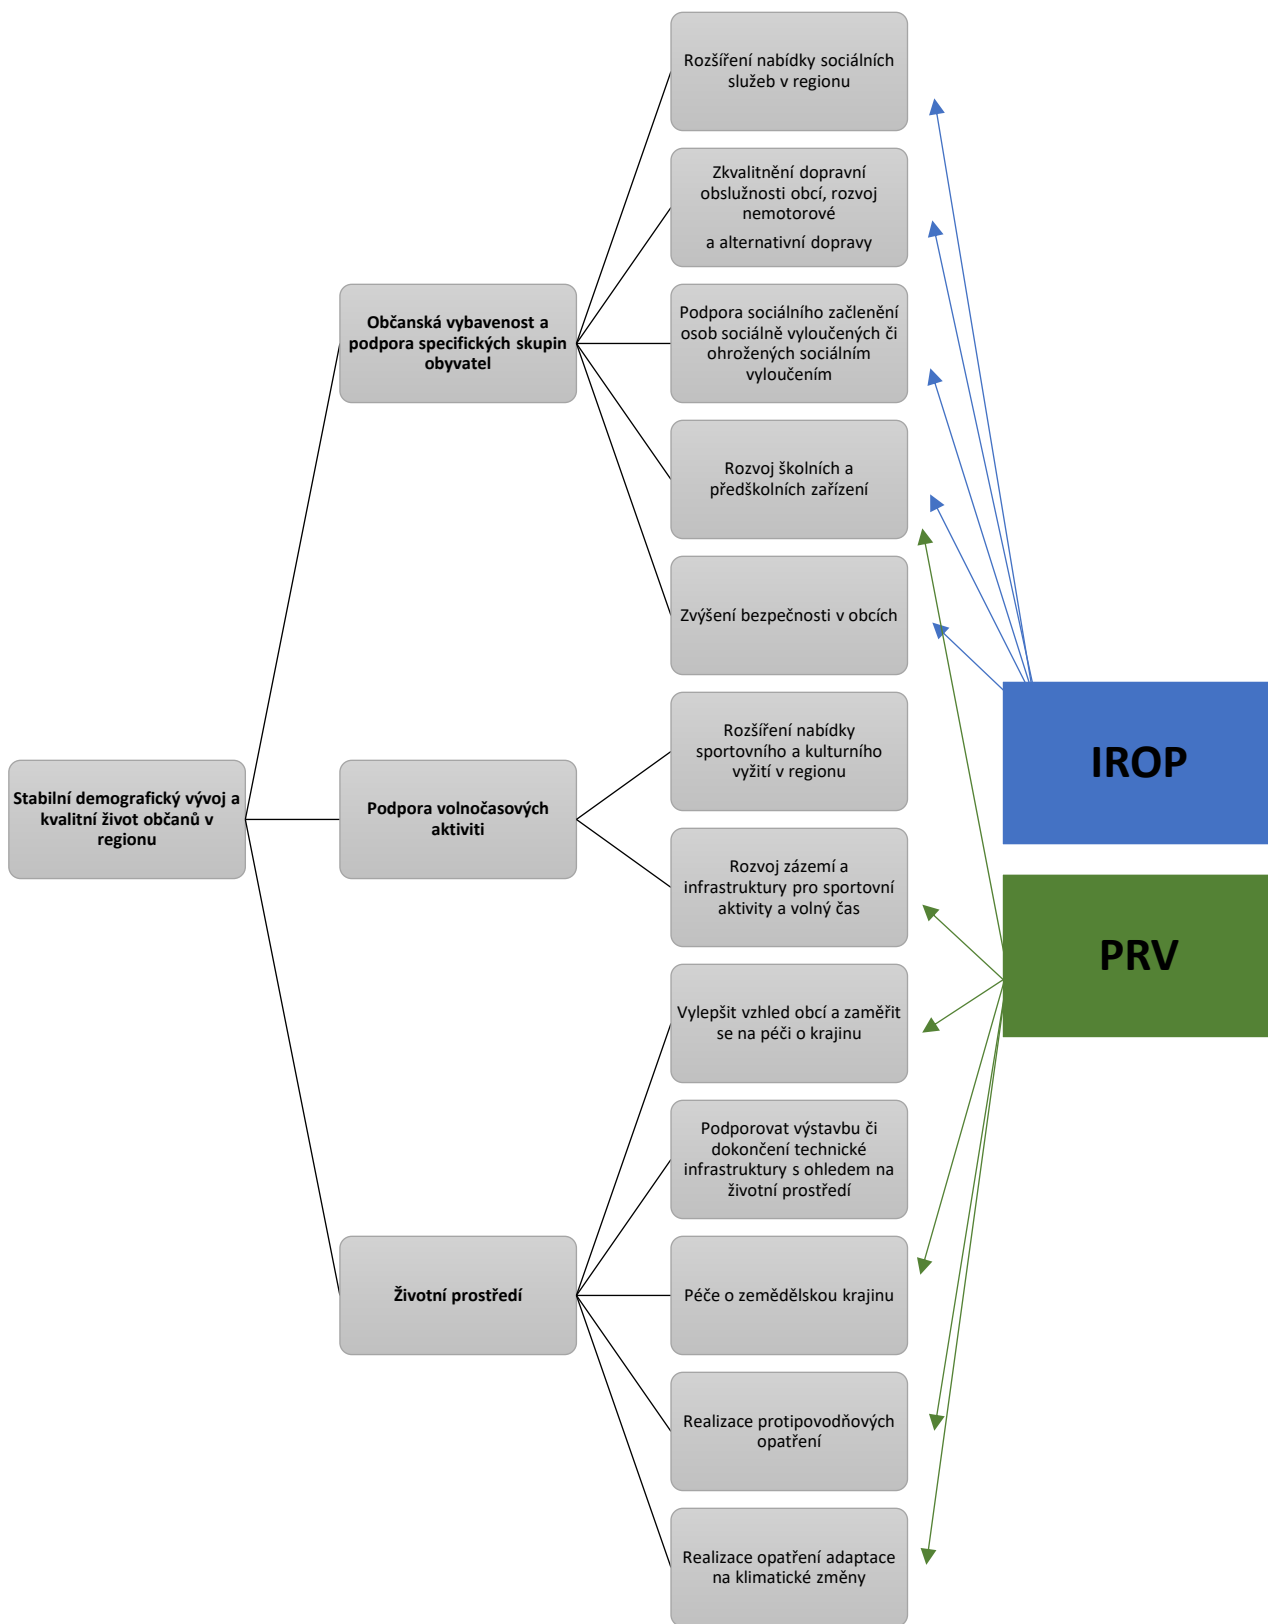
Rozšíření nabídky sociálních služeb v regionu

Zkvalitnění dopravní obslužnosti obcí, rozvoj nemotorové

a alternativní dopravy

Podpora sociálního začlenění osob sociálně vyloučených či ohrožených sociálním vyloučením

Rozvoj školních a předškolních zařízení

Zvýšení bezpečnosti v obcích

Rozšíření nabídky sportovního a kulturního vyžití v regionu

Rozvoj zázemí a infrastruktury pro sportovní aktivity a volný čas

Vylepšit vzhled obcí a zaměřit se na péči o krajinu

Podporovat výstavbu či dokončení technické infrastruktury s ohledem na životní prostředí

Péče o zemědělskou krajinu

Realizace protipovodňových opatření

Realizace opatření adaptace na klimatické změny

Občanská vybavenost a podpora specifických skupin obyvatel

Podpora volnočasových aktiviti

Životní prostředí

Stabilní demografický vývoj a kvalitní život občanů v regionu

IROP

PRV